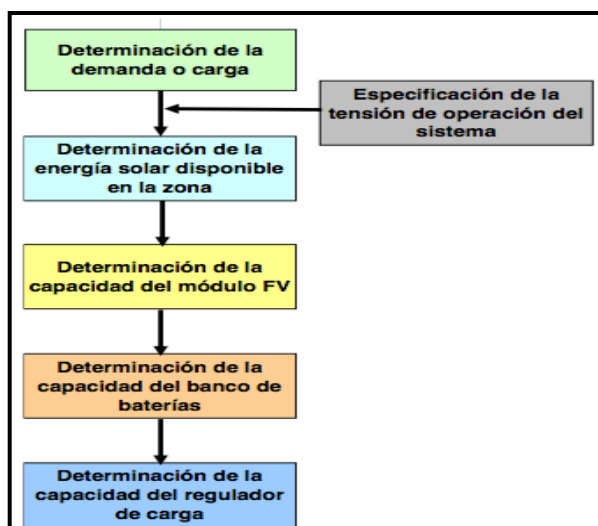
Determinación de la demanda o carga

Especificación de la tensión de operación del sistema

Determinación de la energía solar disponible en la zona

Determinación de la capacidad del módulo FV

Determinación de la capacidad del banco de baterías

Determinación de la capacidad del regulador de carga